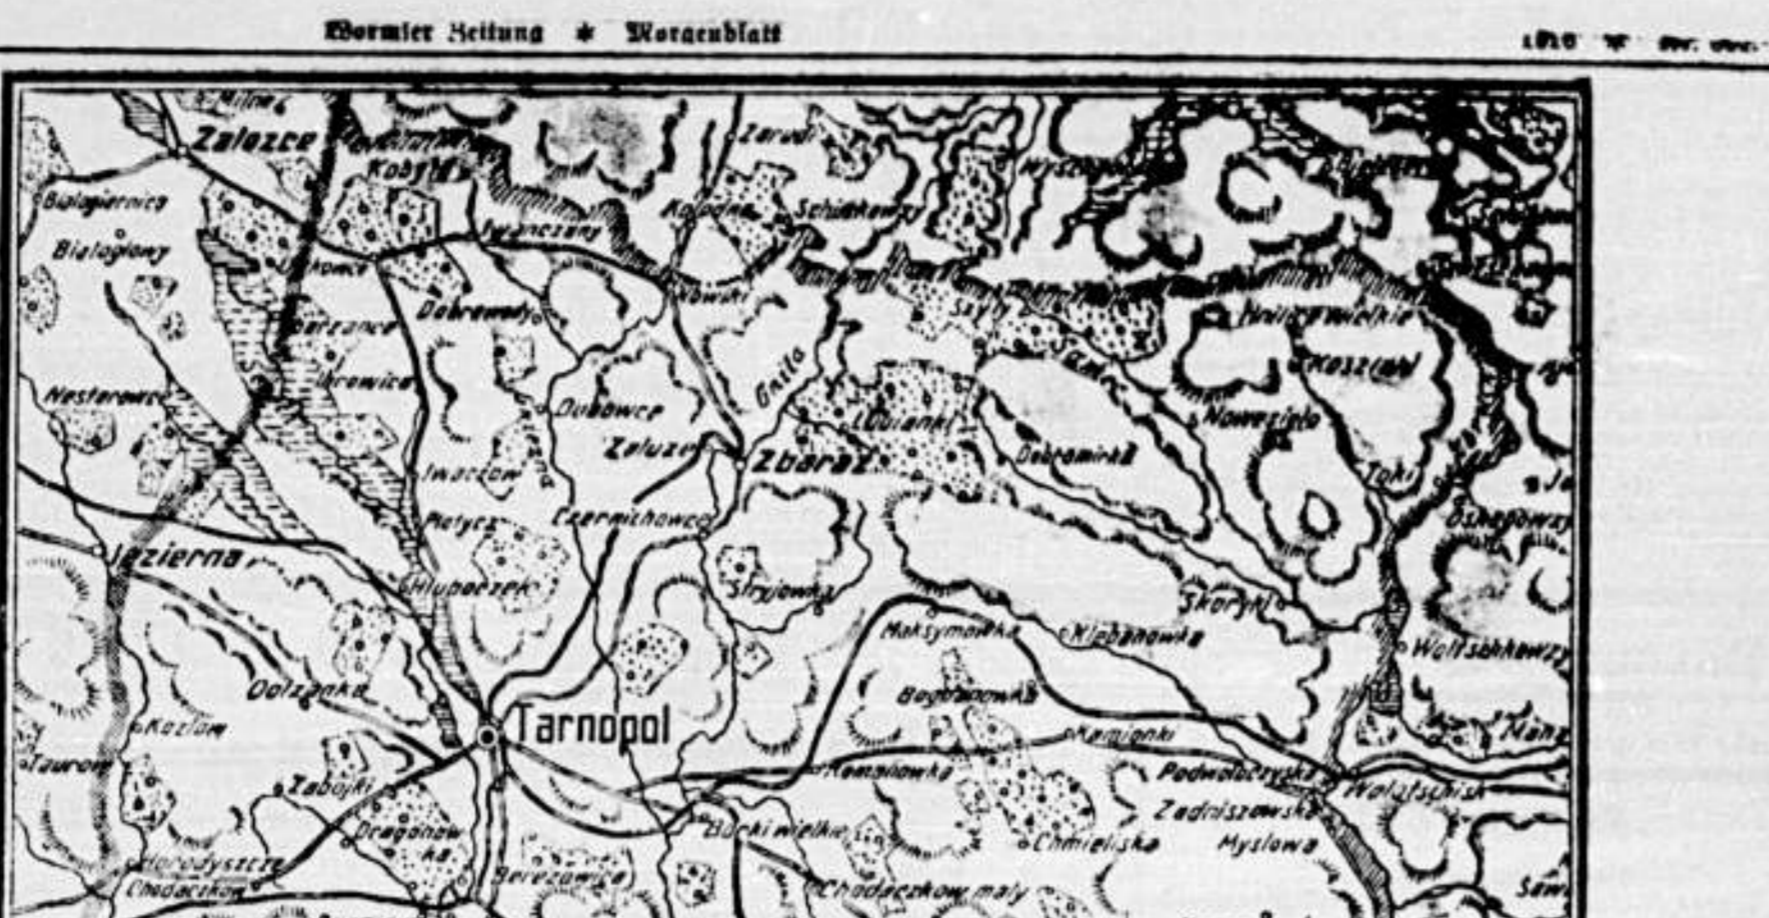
Wormser Zeitung * Morgenblatt

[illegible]

Zalozce
Kobyly
Bialogiernica
Bialoglowy
Iwanczany
Zarudzie
Kalajdnka
Schimkowcy
Wyszogrody
Dobrowody
Borzance
Krowica
Nesterowce
Dubowce
Zaluze
Zbaraz
Lubianki
Dobromirka
Gnila
Sady
Nowosiolo
Koszlaki
Iwaczow
Plotycz
Czernichowce
Jezierna
Hluboczek
Stryjowka
Skoryki
Maksymowka
Klebanowka
Woltschkowcy
Dolzanka
Bogdanowka
Kozlow
Tarnopol
Kamionki
Taurow
Zabojki
Romanowka
Podwoloczyska
Wolotschisk
Zadniszowska
Draganow ka
Borki wielkie
Chmieliska
Myslowa
Horodyszcze
Chodaczkow
Berezowica
Chodaczkow maly
Toki